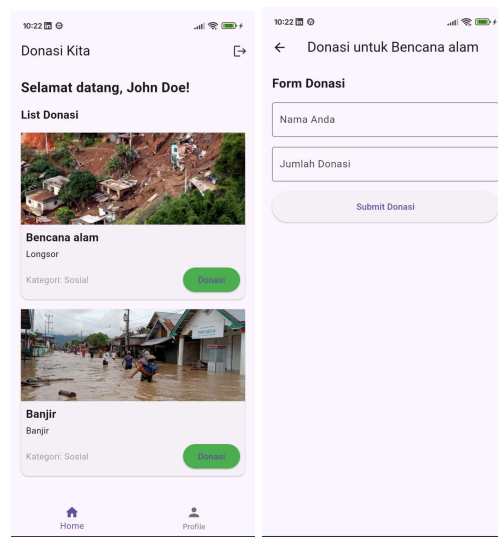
10:22

Donasi Kita

Selamat datang, John Doe!

List Donasi

Bencana alam

Longsor

Kategori: Sosial

Donasi

Banjir

Banjir

Kategori: Sosial

Donasi

Home

Profile

10:22

Donasi untuk Bencana alam

Form Donasi

Nama Anda

Jumlah Donasi

Submit Donasi